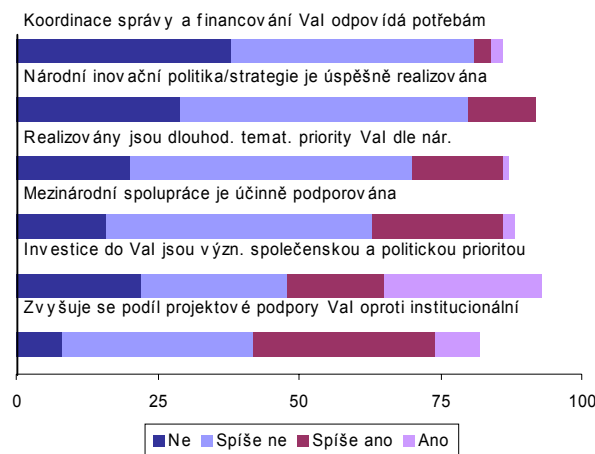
Koordinace správy a financování VaI odpovídá potřebám

Národní inovační politika/strategie je úspěšně realizována

Realizovány jsou dlouhod. temat. priority VaI dle nár.

Mezinárodní spolupráce je účinně podporována

Investice do VaI jsou význ. společenskou a politickou prioritou

Zvyšuje se podíl projektové podpory VaI oproti institucionální

0
25
50
75
100

Ne
Spíše ne
Spíše ano
Ano